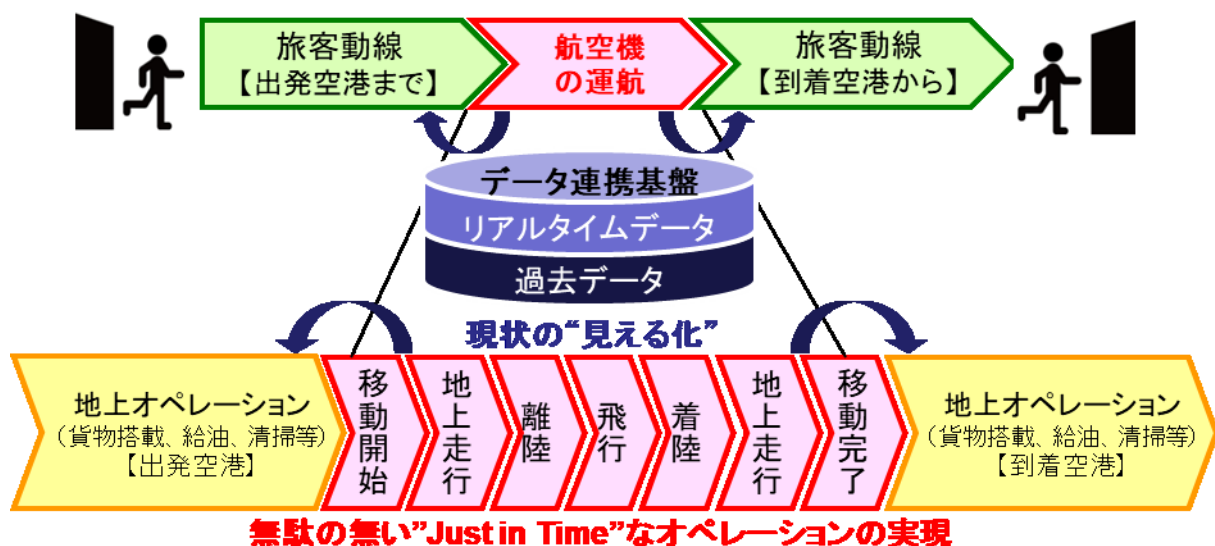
旅客動線
【出発空港まで】

航空機
の運航

旅客動線
【到着空港から】

データ連携基盤
リアルタイムデータ
過去データ

現状の"見える化"

地上オペレーション
（貨物搭載、給油、清掃等）
【出発空港】

移動開始

地上走行

離陸

飛行

着陸

地上走行

移動完了

地上オペレーション
（貨物搭載、給油、清掃等）
【到着空港】

無駄の無い"Just in Time"なオペレーションの実現